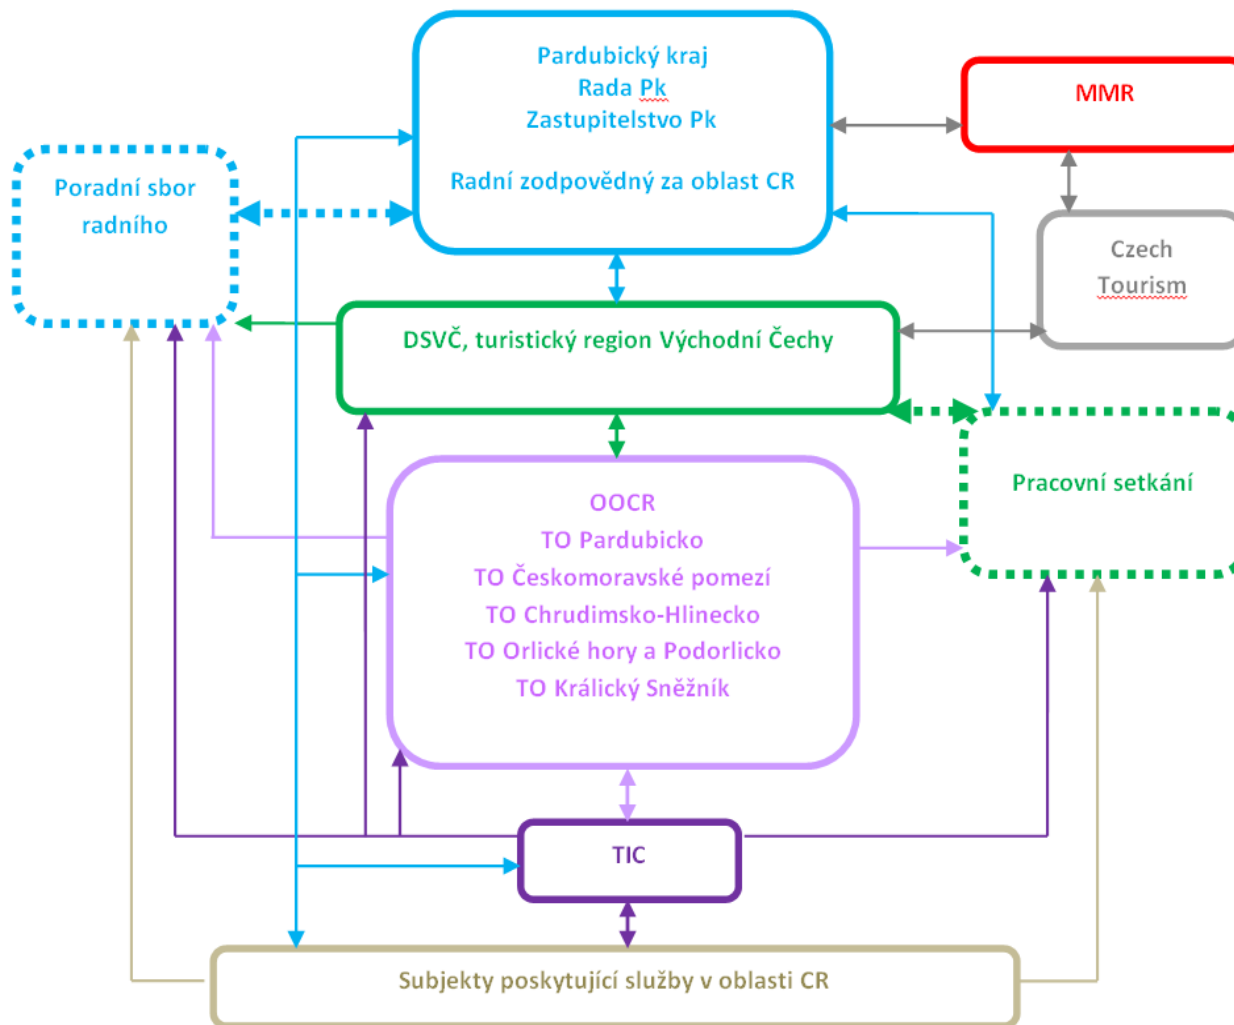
Pardubický kraj
Rada Pk
Zastupitelstvo Pk

Radní zodpovědný za oblast CR

MMR

Poradní sbor radního

Czech Tourism

DSVČ, turistický region Východní Čechy

OOCR
TO Pardubicko
TO Českomoravské pomezí
TO Chrudimsko-Hlinecko
TO Orlické hory a Podorlicko
TO Králický Sněžník

Pracovní setkání

TIC

Subjekty poskytující služby v oblasti CR